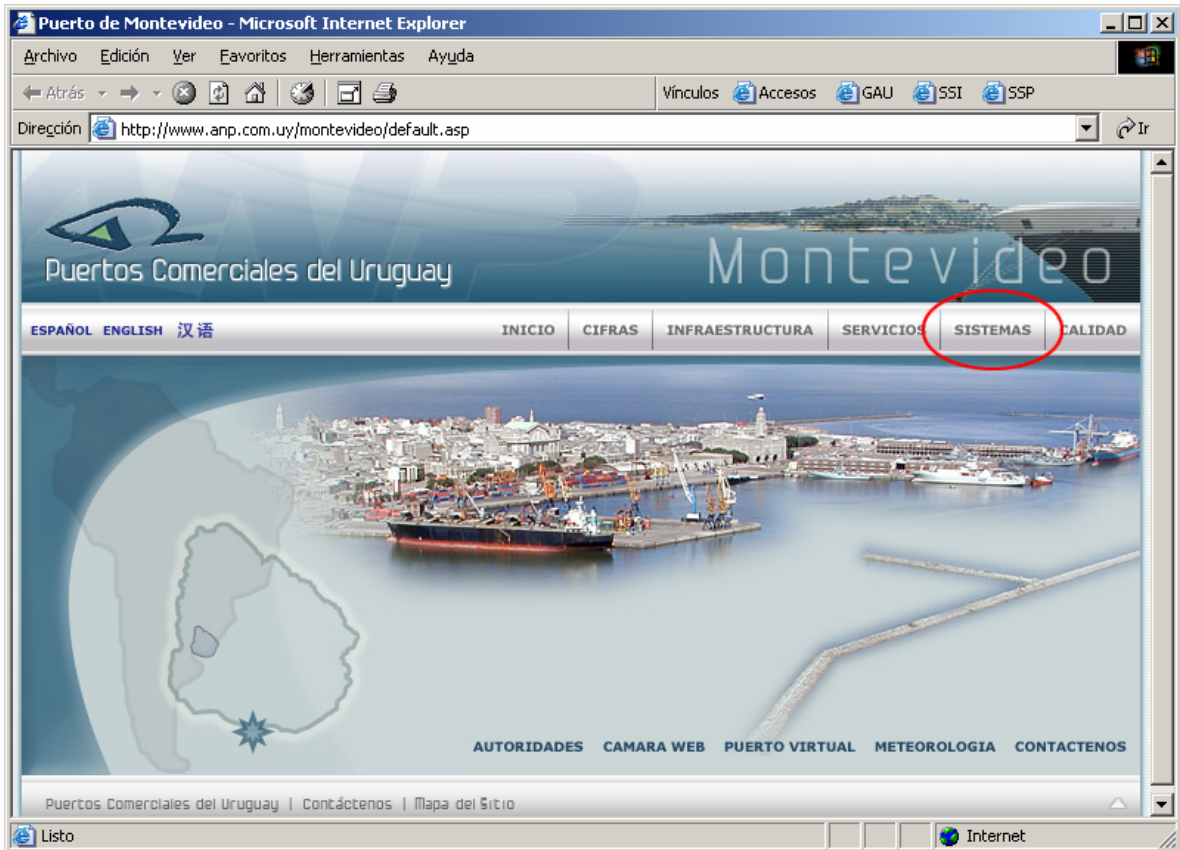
Puerto de Montevideo - Microsoft Internet Explorer

Archivo Edición Ver Favoritos Herramientas Ayuda

Atrás Vínculos Accesos GAU SSI SSP

Dirección http://www.anp.com.uy/montevideo/default.asp Ir

Puertos Comerciales del Uruguay

Montevideo

ESPAÑOL ENGLISH 汉语

INICIO CIFRAS INFRAESTRUCTURA SERVICIOS SISTEMAS CALIDAD

AUTORIDADES CAMARA WEB PUERTO VIRTUAL METEOROLOGIA CONTACTENOS

Puertos Comerciales del Uruguay | Contáctenos | Mapa del Sitio

Listo Internet